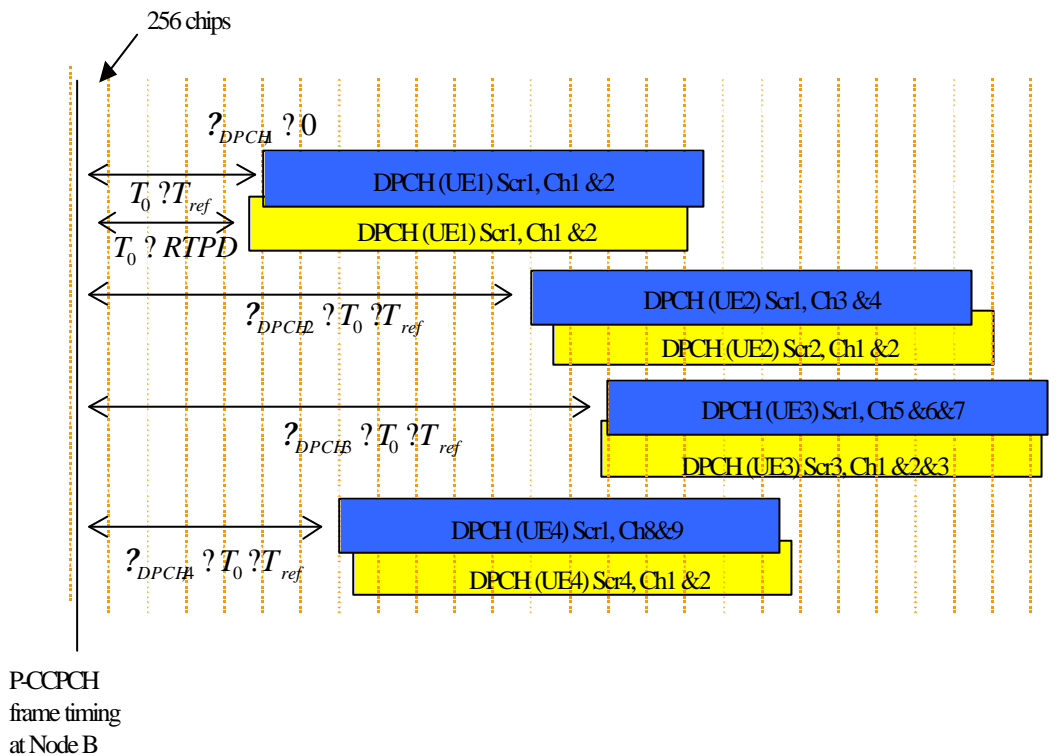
256 chips

$?_{DPCH1} ? 0$

$T_0 ? T_{ref}$

DPCH (UE1) Scr1, Ch1 &2

$T_0 ? RTPD$

DPCH (UE1) Scr1, Ch1 &2

DPCH (UE2) Scr1, Ch3 &4

$?_{DPCH2} ? T_0 ? T_{ref}$

DPCH (UE2) Scr2, Ch1 &2

DPCH (UE3) Scr1, Ch5 &6&7

$?_{DPCH3} ? T_0 ? T_{ref}$

DPCH (UE3) Scr3, Ch1 &2&3

DPCH (UE4) Scr1, Ch&&9

$?_{DPCH4} ? T_0 ? T_{ref}$

DPCH (UE4) Scr4, Ch1 &2

P-CCPCH frame timing at Node B